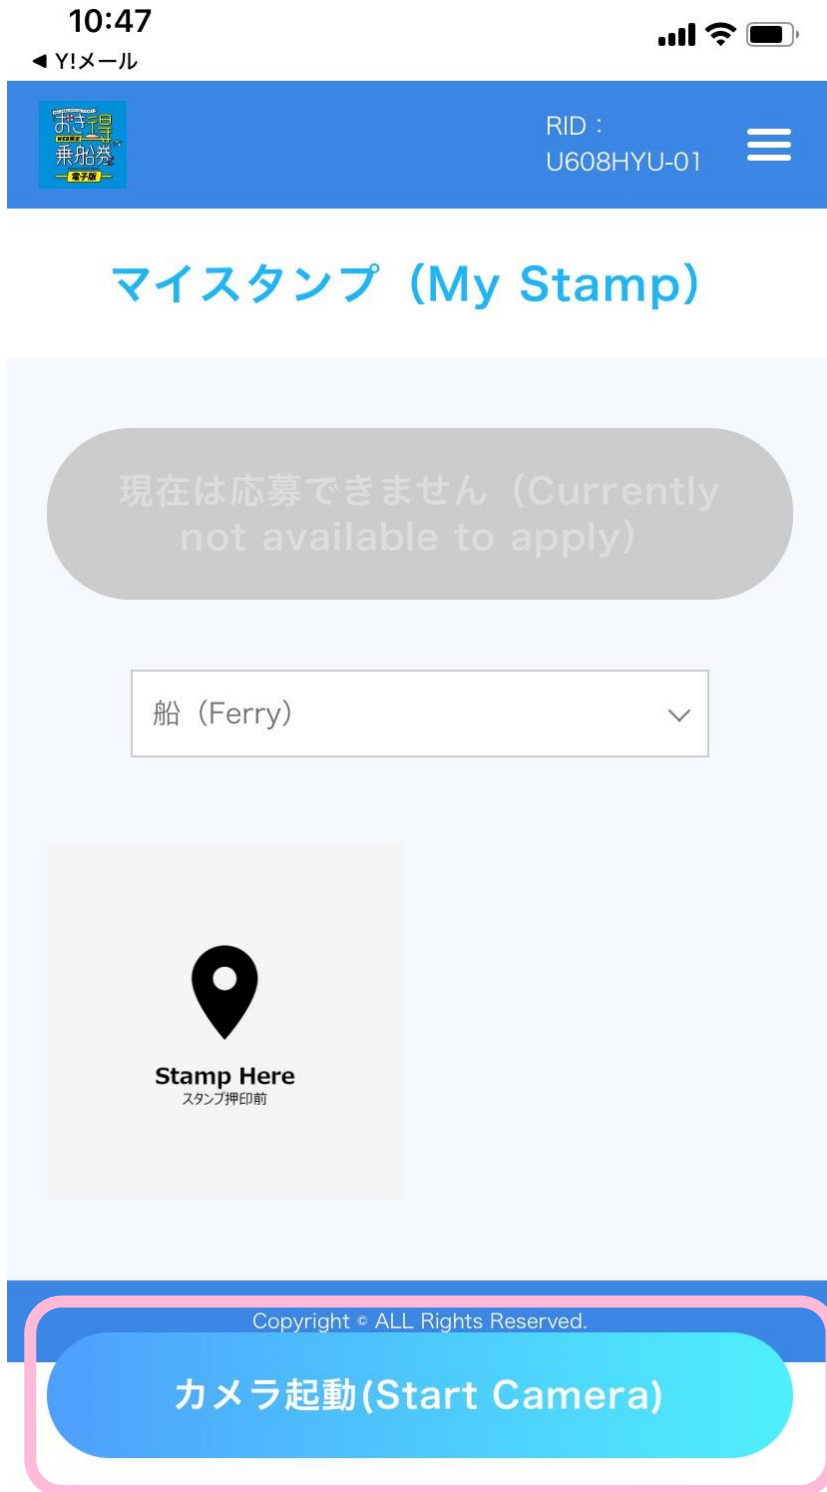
10:47
◀ Y!メール

おき得 WEB限定 乗船券 電子版

RID：
U608HYU-01

マイスタンプ（My Stamp）

現在は応募できません（Currently not available to apply）

船（Ferry）

Stamp Here
スタンプ押印前

Copyright © ALL Rights Reserved.

カメラ起動(Start Camera)